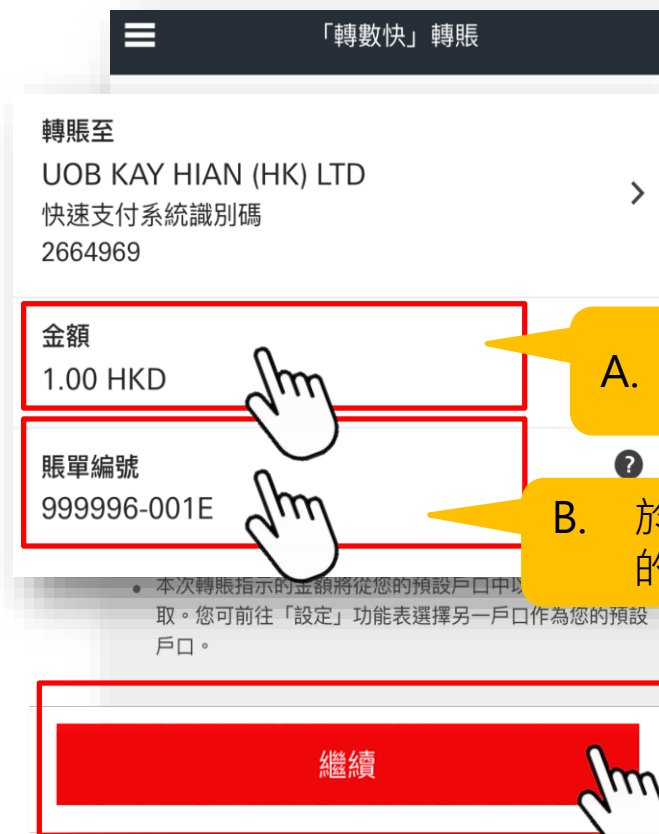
「轉數快」轉賬

轉賬至
UOB KAY HIAN (HK) LTD
快速支付系統識別碼
2664969

金額
1.00 HKD

A.

賬單編號
999996-001E

B. 於 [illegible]
的 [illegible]

本次轉賬指示的金額將從您的預設戶口中以 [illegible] 取。您可前往「設定」功能表選擇另一戶口作為您的預設戶口。

繼續